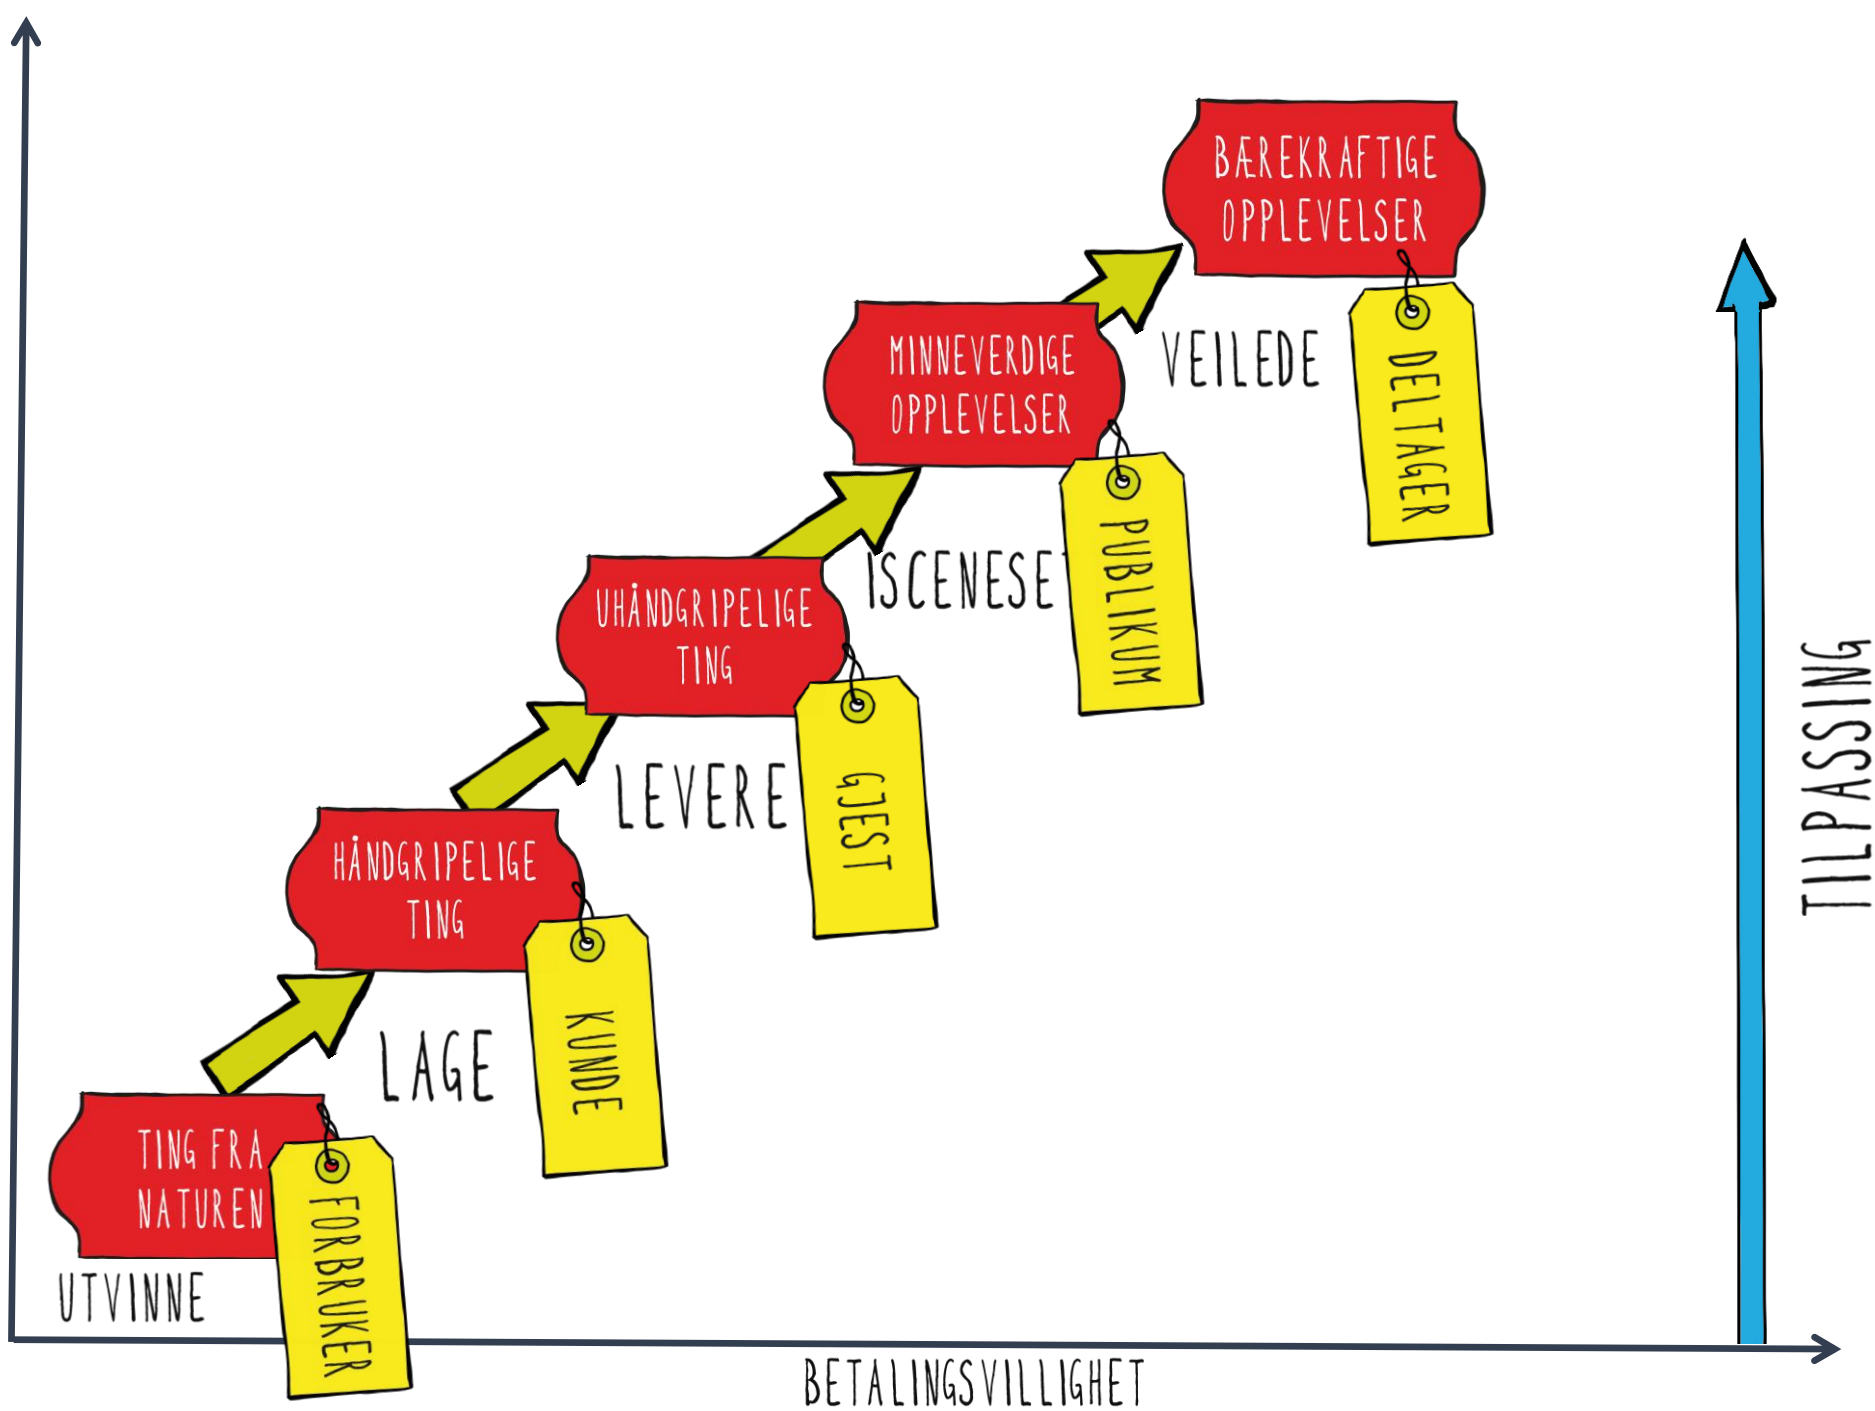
BÆREKRAFTIGE OPPLEVELSER

VEILEDE

DELTAGER

MINNEVERDIGE OPPLEVELSER

ISCENESET

PUBLIKUM

UHÅNDGRIPELIGE TING

LEVERE

GJEST

HÅNDGRIPELIGE TING

LAGE

KUNDE

TING FRA NATUREN

UTVINNE

FORBRUKER

TILPASSING

BETALINGSVILLIGHET